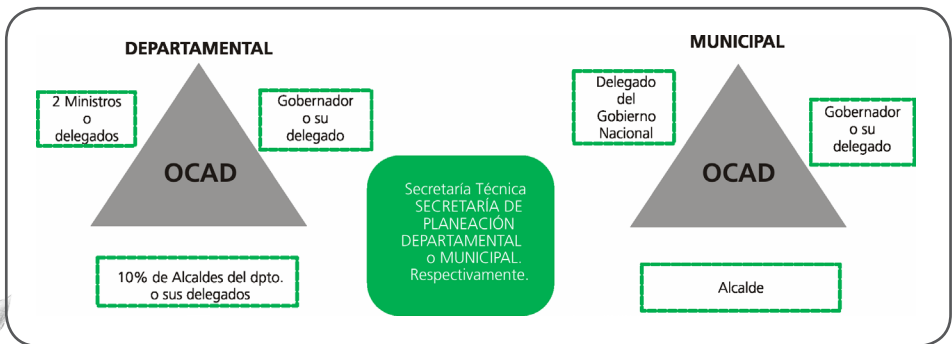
DEPARTAMENTAL

2 Ministros o delegados

Gobernador o su delegado

OCAD

10% de Alcaldes del dpto. o sus delegados

Secretaría Técnica SECRETARÍA DE PLANEACIÓN DEPARTAMENTAL o MUNICIPAL. Respectivamente.

MUNICIPAL

Delegado del Gobierno Nacional

Gobernador o su delegado

OCAD

Alcalde